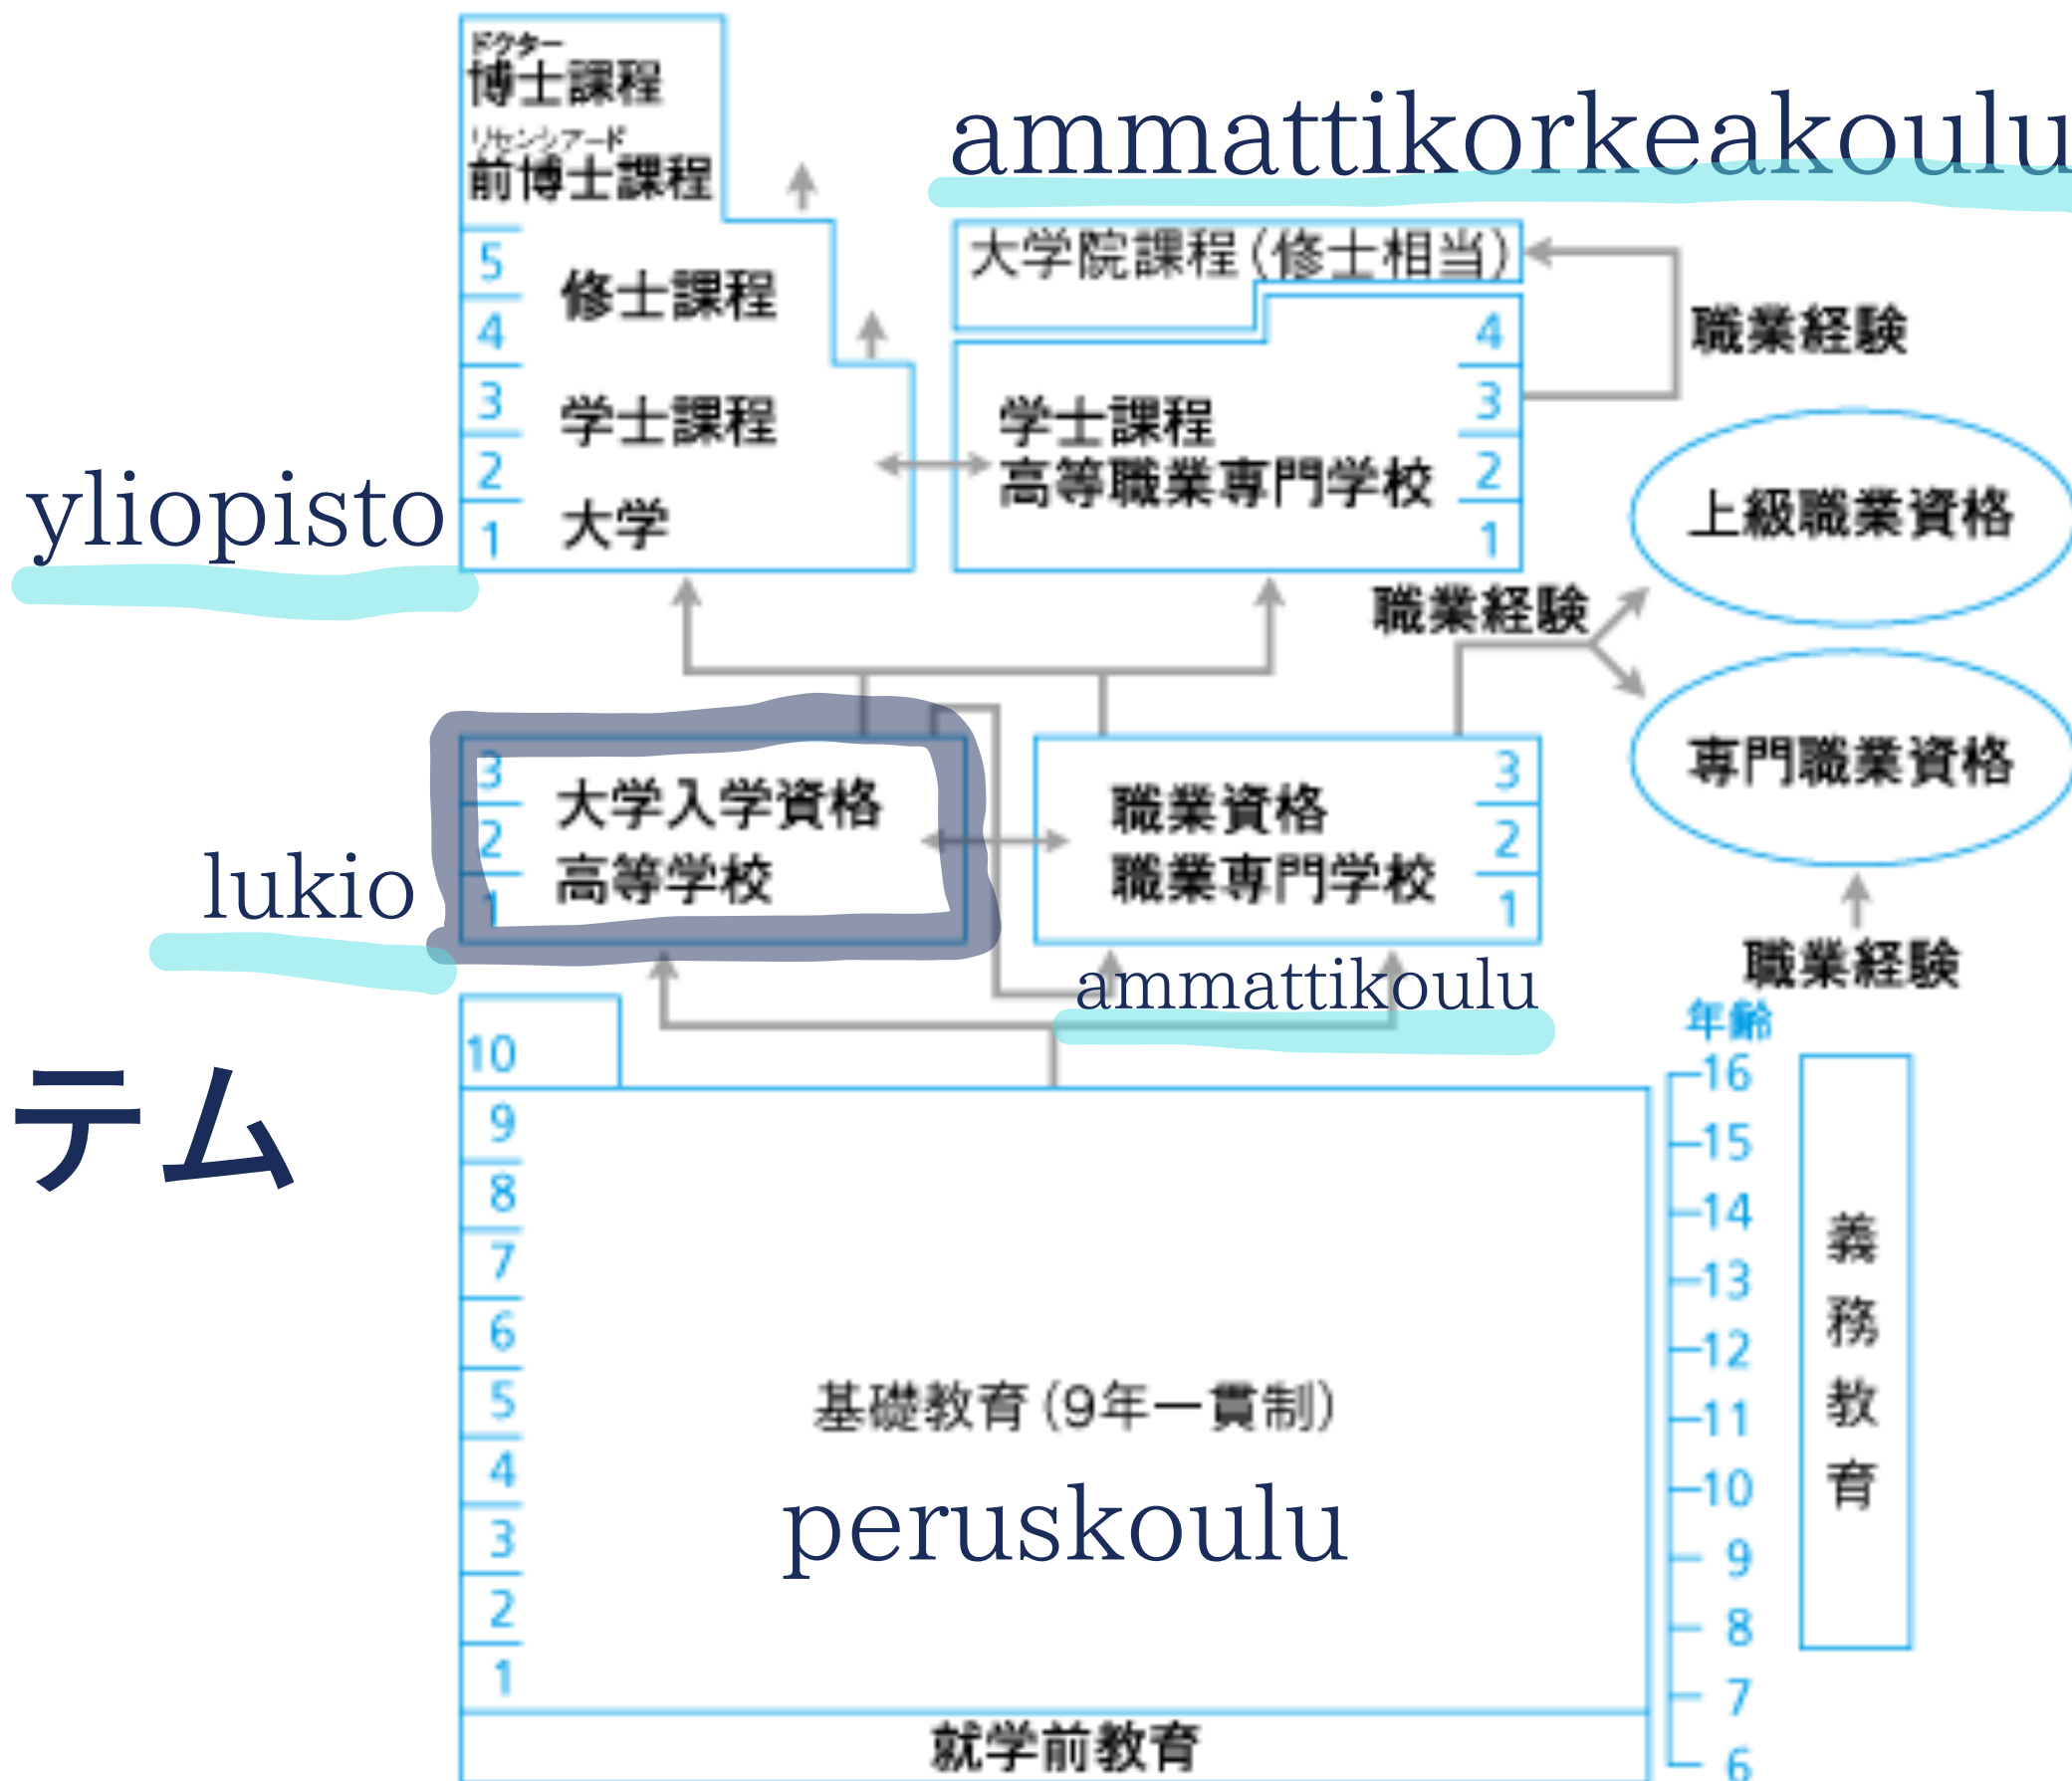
ドクター
博士課程
リセンシアード
前博士課程

ammattikorkeakoulu

5
4
3
2
1
修士課程
学士課程
大学

yliopisto

大学院課程(修士相当)
4
3
2
1
学士課程
高等職業専門学校

職業経験

上級職業資格

職業経験

専門職業資格

3
2
1
大学入学資格
高等学校

lukio

職業資格
職業専門学校
3
2
1

ammattikoulu

職業経験

年齢

テム

10
9
8
7
6
5
4
3
2
1

基礎教育(9年一貫制)

peruskoulu

16
15
14
13
12
11
10
9
8
7
6

義務教育

就学前教育